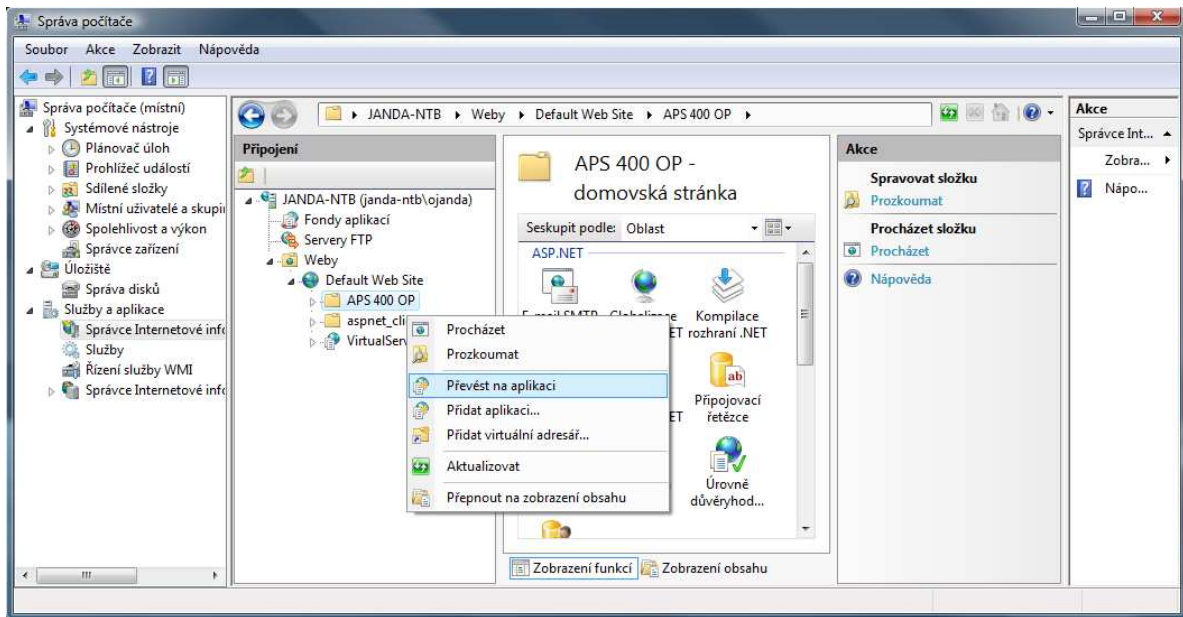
Správa počítače

Soubor Akce Zobrazit Nápověda

Správa počítače (místní)
Systémové nástroje
Plánovač úloh
Prohlížeč událostí
Sdílené složky
Místní uživatelé a skupin
Spolehlivost a výkon
Správce zařízení
Úložiště
Správa disků
Služby a aplikace
Správce Internetové info
Služby
Řízení služby WMI
Správce Internetové info

JANDA-NTB ▸ Weby ▸ Default Web Site ▸ APS 400 OP ▸

Připojení

JANDA-NTB (janda-ntb\ojanda)
Fondy aplikací
Servery FTP
Weby
Default Web Site
APS 400 OP
aspnet_cli
VirtualServ

APS 400 OP - domovská stránka

Seskupit podle: Oblast

ASP.NET

E-mail SMTP
Globalizace .NET
Kompilace rozhraní .NET
Připojovací řetězce
Úrovně důvěryhod...

Procházet
Prozkoumat
Převést na aplikaci
Přidat aplikaci...
Přidat virtuální adresář...
Aktualizovat
Přepnout na zobrazení obsahu

Zobrazení funkcí Zobrazení obsahu

Akce
Spravovat složku
Prozkoumat
Procházet složku
Procházet
Nápověda

Akce
Správce Int...
Zobra...
Nápo...